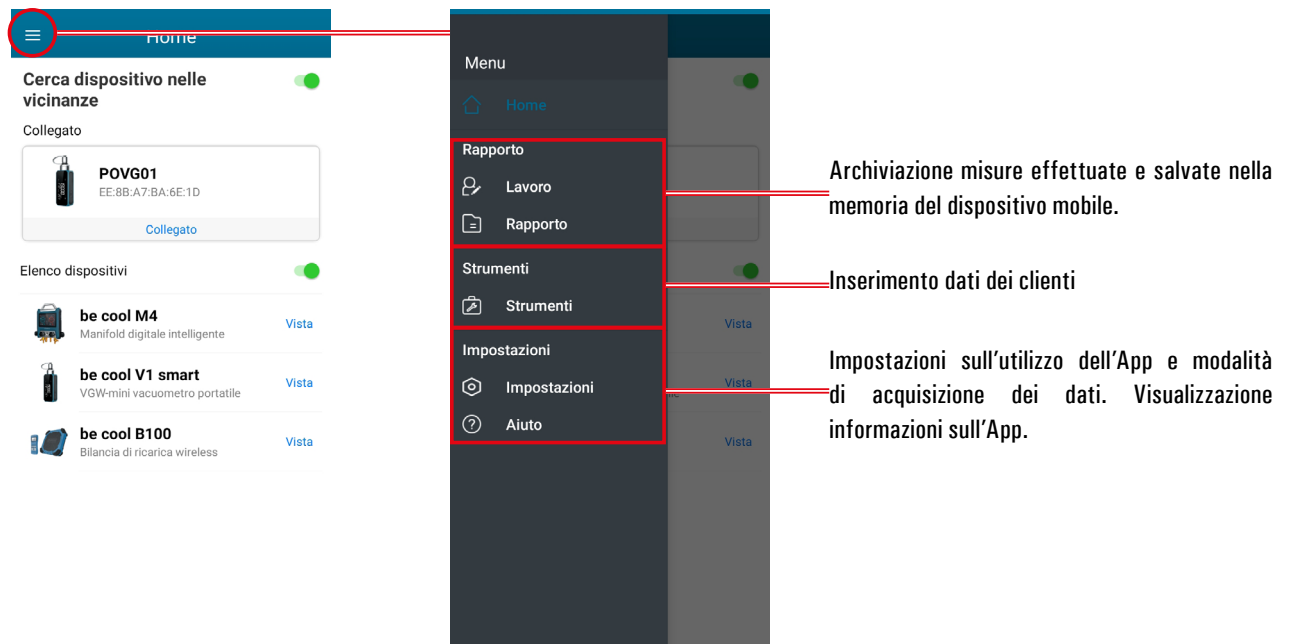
Home

Cerca dispositivo nelle vicinanze

Collegato

POVG01
EE:8B:A7:BA:6E:1D

Collegato

Elenco dispositivi

be cool M4
Manifold digitale intelligente
Vista

be cool V1 smart
VGW-mini vacuometro portatile
Vista

be cool B100
Bilancia di ricarica wireless
Vista

Menu

Home

Rapporto

Lavoro

Rapporto

Strumenti

Strumenti

Impostazioni

Impostazioni

Aiuto

Vista

Vista

Vista

Archiviazione misure effettuate e salvate nella memoria del dispositivo mobile.

Inserimento dati dei clienti

Impostazioni sull'utilizzo dell'App e modalità di acquisizione dei dati. Visualizzazione informazioni sull'App.